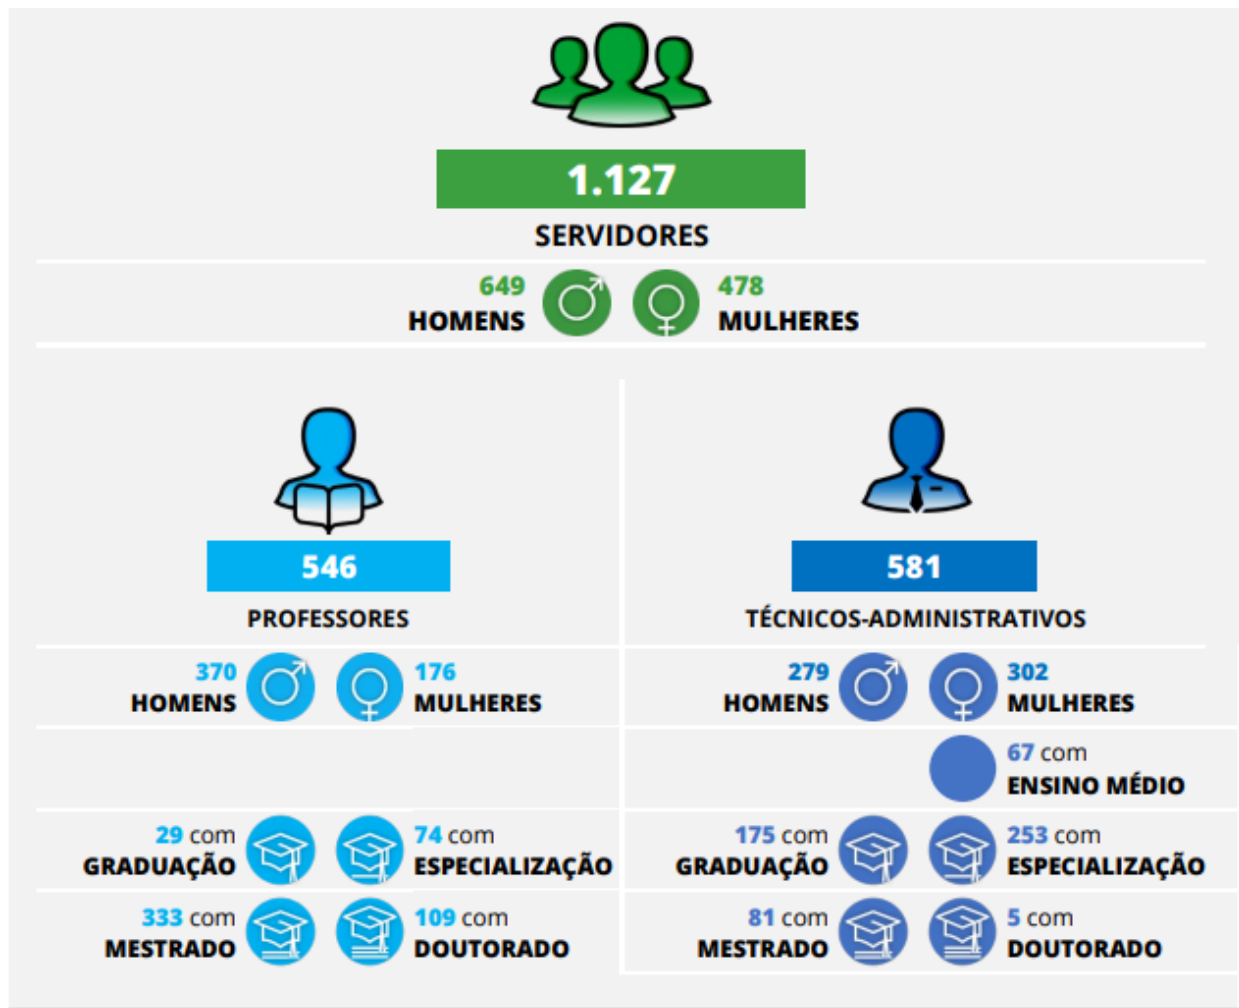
1.127

SERVIDORES

649 HOMENS

478 MULHERES

546

PROFESSORES

370 HOMENS

176 MULHERES

29 com GRADUAÇÃO

74 com ESPECIALIZAÇÃO

333 com MESTRADO

109 com DOUTORADO

581

TÉCNICOS-ADMINISTRATIVOS

279 HOMENS

302 MULHERES

67 com ENSINO MÉDIO

175 com GRADUAÇÃO

253 com ESPECIALIZAÇÃO

81 com MESTRADO

5 com DOUTORADO